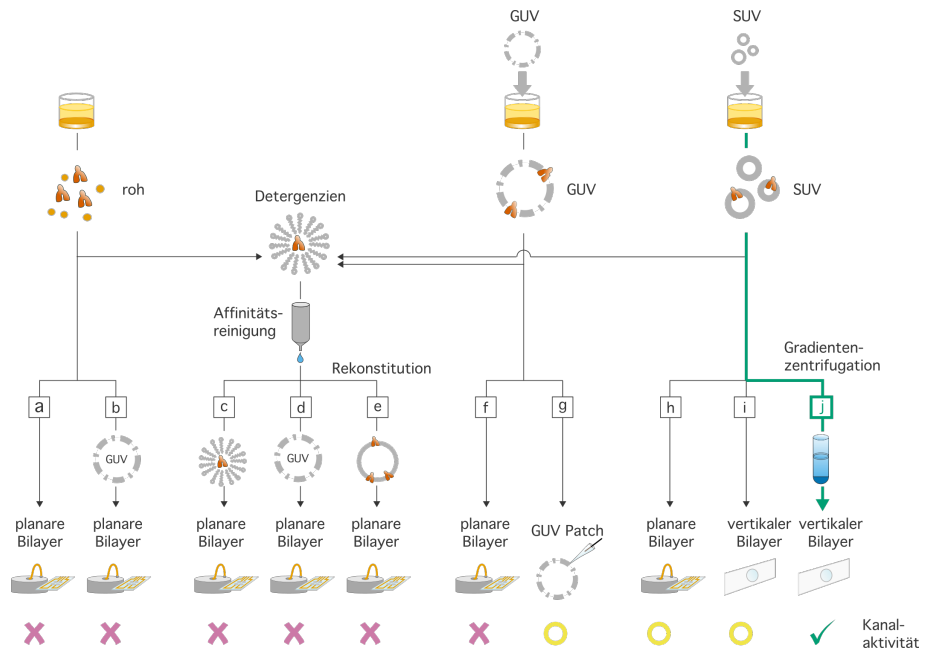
GUV

SUV

roh

GUV

SUV

Detergenzien

Affinitäts-reinigung

Rekonstitution

Gradienten-zentrifugation

a

b

GUV

c

d

GUV

e

f

g

h

i

j

planare Bilayer

planare Bilayer

planare Bilayer

planare Bilayer

planare Bilayer

planare Bilayer

GUV Patch

planare Bilayer

vertikaler Bilayer

vertikaler Bilayer

Kanal-aktivität